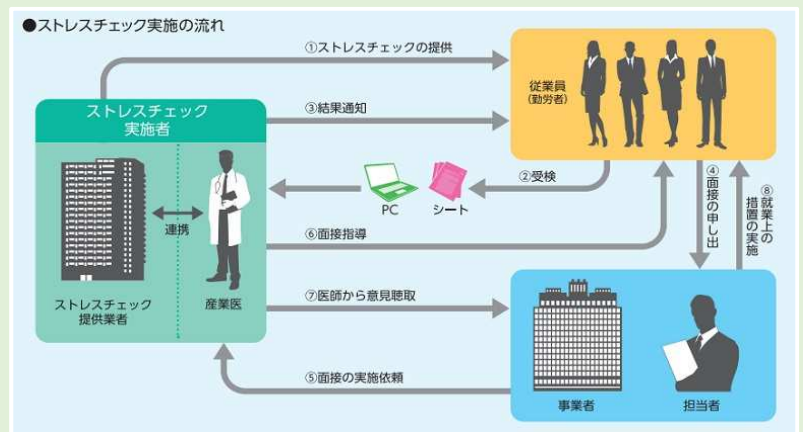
●ストレスチェック実施の流れ

①ストレスチェックの提供

ストレスチェック
実施者

③結果通知

従業員
（勤労者）

②受検

PC

シート

連携

④面接の申し出

⑧就業上の措置の実施

⑥面接指導

ストレスチェック
提供業者

産業医

⑦医師から意見聴取

⑤面接の実施依頼

事業者

担当者